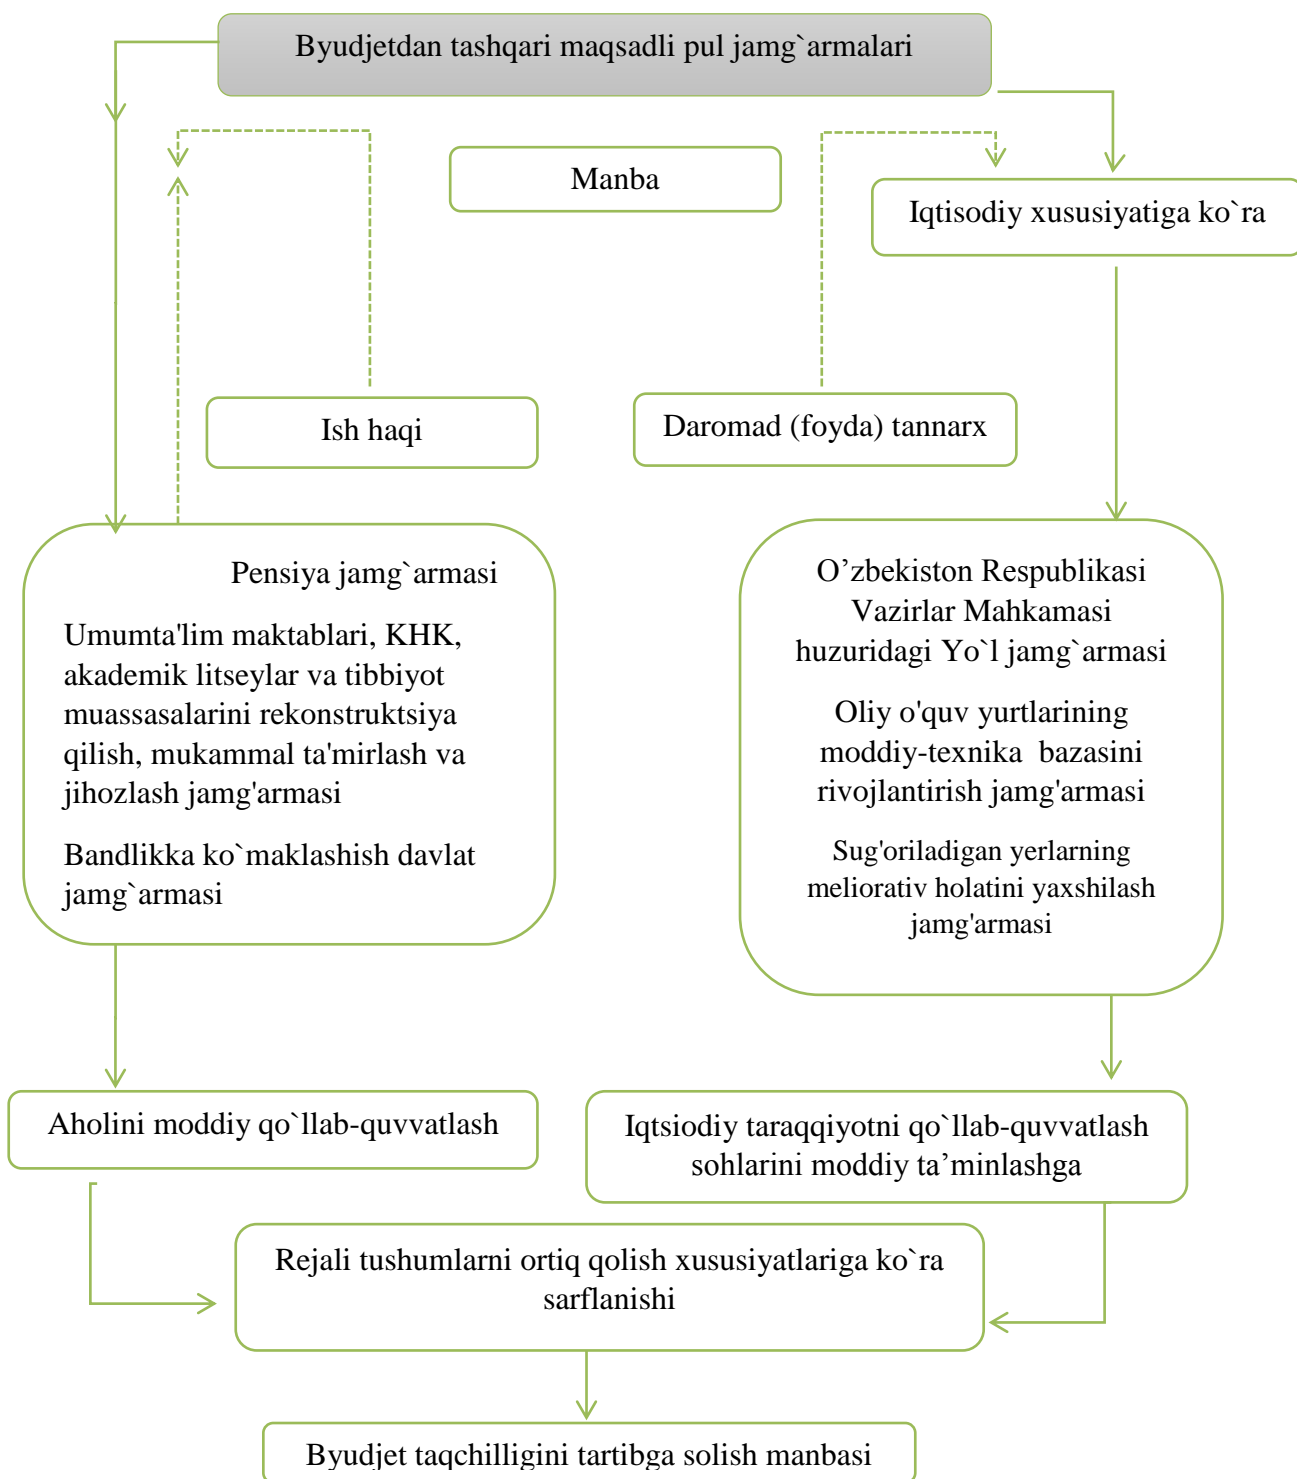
Byudjetdan tashqari maqsadli pul jamg`armalari

Manba

Iqtisodiy xususiyatiga ko`ra

Ish haqi

Daromad (foyda) tannarx

Pensiya jamg`armasi

Umumta'lim maktablari, KHK, akademik litseylar va tibbiyot muassasalarini rekonstruktsiya qilish, mukammal ta'mirlash va jihozlash jamg'armasi

Bandlikka ko`maklashish davlat jamg`armasi

O'zbekiston Respublikasi Vazirlar Mahkamasi huzuridagi Yo`l jamg`armasi

Oliy o'quv yurtlarining moddiy-texnika bazasini rivojlantirish jamg'armasi

Sug'oriladigan yerlarning meliorativ holatini yaxshilash jamg'armasi

Aholini moddiy qo`llab-quvvatlash

Iqtsiodiy taraqqiyotni qo`llab-quvvatlash sohlarini moddiy ta'minlashga

Rejali tushumlarni ortiq qolish xususiyatlariga ko`ra sarflanishi

Byudjet taqchilligini tartibga solish manbasi